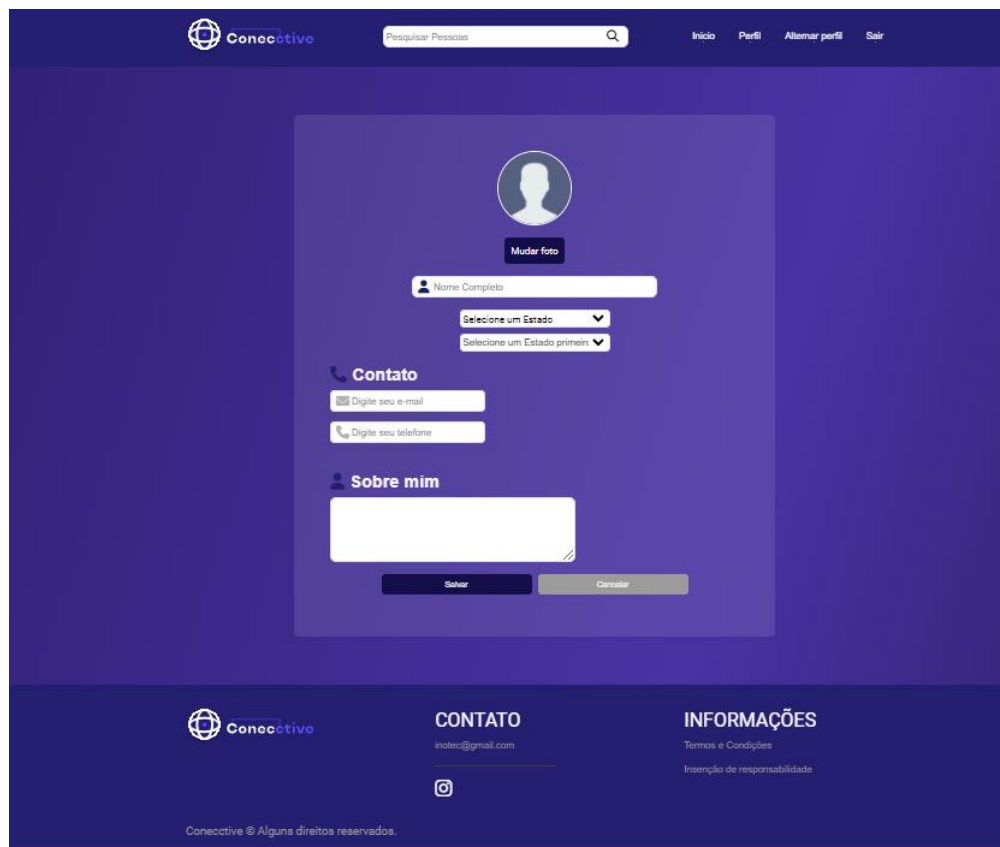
Conecctive

Pesquisar Pessoas

Início Perfil Alternar perfil Sair

Mudar foto

Nome Completo

Selecione um Estado

Selecione um Estado primeiro

Contato

Digite seu e-mail

Digite seu telefone

Sobre mim

Salvar Cancelar

Conecctive

CONTATO

inotec@gmail.com

INFORMAÇÕES

Termos e Condições

Insenção de responsabilidade

Conecctive © Alguns direitos reservados.